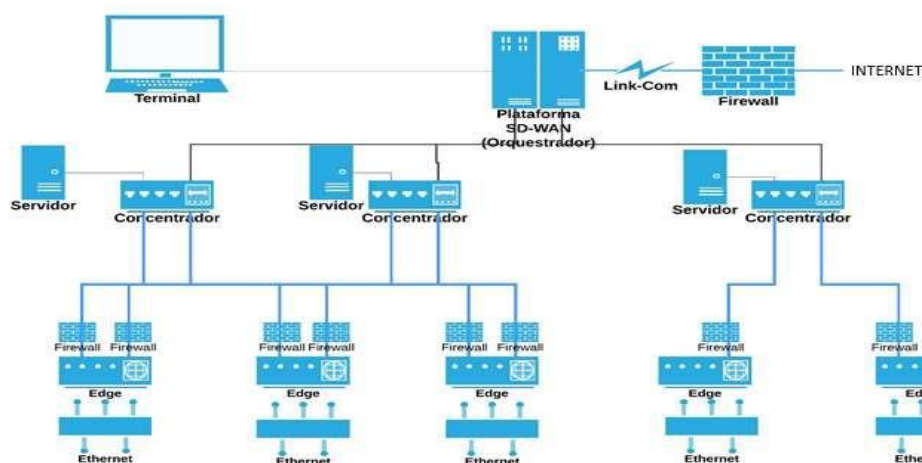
Terminal

Plataforma SD-WAN (Orquestrador)

Link-Com

Firewall

INTERNET

Servidor

Concentrador

Servidor

Concentrador

Servidor

Concentrador

Firewall Firewall

Edge

Ethernet

Firewall Firewall

Edge

Ethernet

Firewall Firewall

Edge

Ethernet

Firewall

Edge

Ethernet

Firewall

Ed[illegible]

Ethe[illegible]